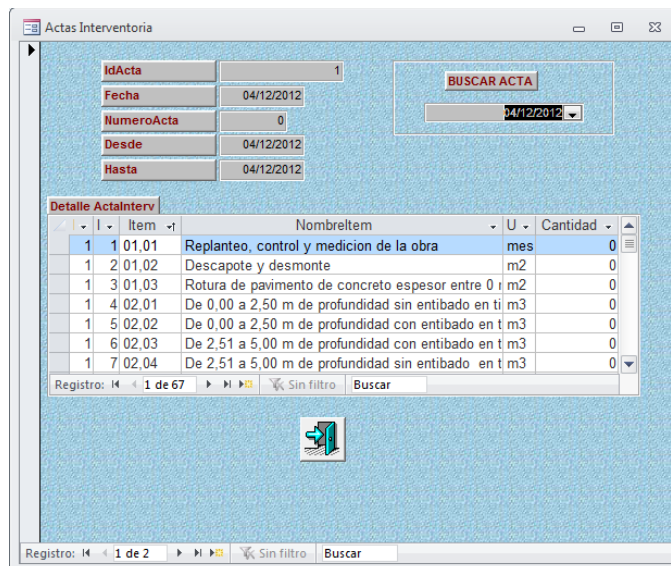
Actas Interventoria

IdActa 1
Fecha 04/12/2012
NumeroActa 0
Desde 04/12/2012
Hasta 04/12/2012

BUSCAR ACTA
04/12/2012

Detalle ActaInterv

|  | I | Item | NombreItem | U | Cantidad |
|---|---|---|---|---|---|
| 1 | 1 | 01,01 | Replanteo, control y medicion de la obra | mes | 0 |
| 1 | 2 | 01,02 | Descapote y desmonte | m2 | 0 |
| 1 | 3 | 01,03 | Rotura de pavimento de concreto espesor entre 0 r | m2 | 0 |
| 1 | 4 | 02,01 | De 0,00 a 2,50 m de profundidad sin entibado en ti | m3 | 0 |
| 1 | 5 | 02,02 | De 0,00 a 2,50 m de profundidad con entibado en t | m3 | 0 |
| 1 | 6 | 02,03 | De 2,51 a 5,00 m de profundidad con entibado en t | m3 | 0 |
| 1 | 7 | 02,04 | De 2,51 a 5,00 m de profundidad sin entibado en t | m3 | 0 |

Registro: 1 de 67 Sin filtro Buscar

Registro: 1 de 2 Sin filtro Buscar